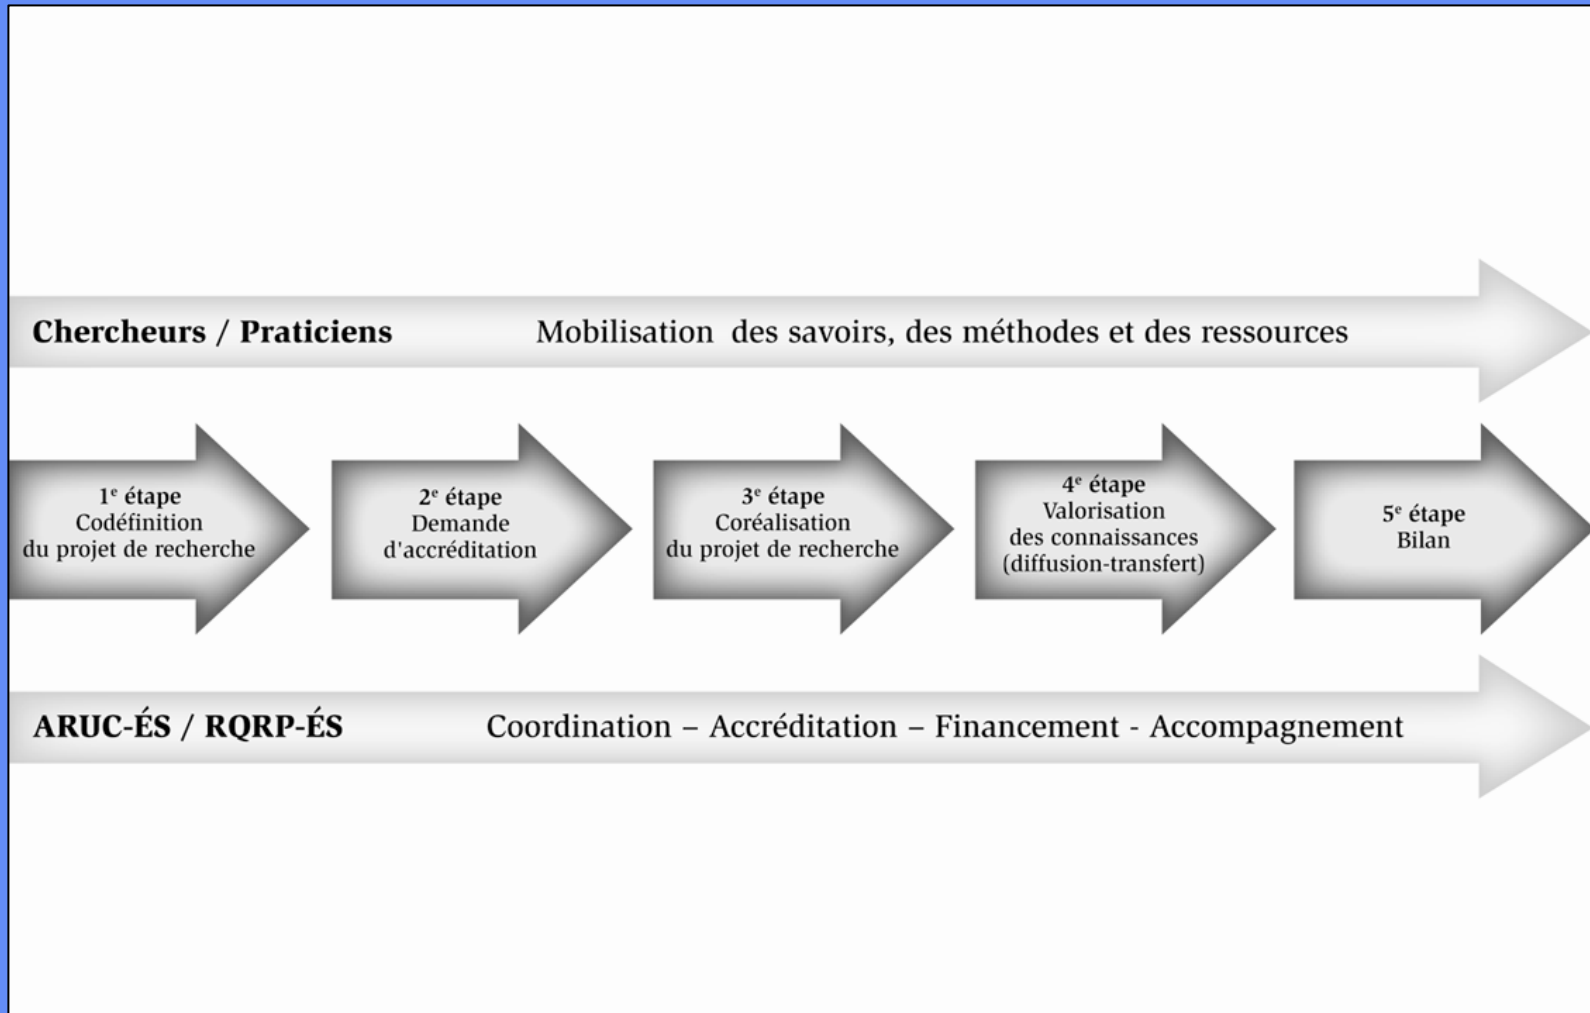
Chercheurs / Praticiens Mobilisation des savoirs, des méthodes et des ressources

1$^{e}$ étape
Codéfinition
du projet de recherche

2$^{e}$ étape
Demande
d'accréditation

3$^{e}$ étape
Coréalisation
du projet de recherche

4$^{e}$ étape
Valorisation
des connaissances
(diffusion-transfert)

5$^{e}$ étape
Bilan

ARUC-ÉS / RQRP-ÉS Coordination – Accréditation – Financement - Accompagnement